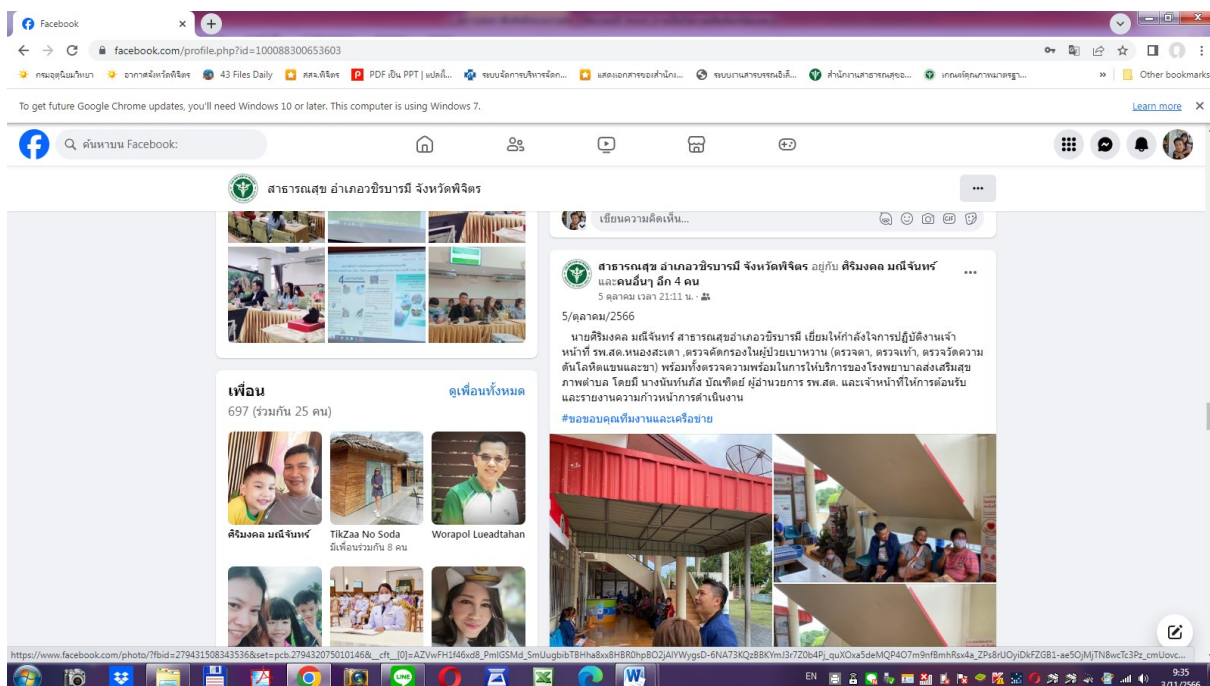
Facebook
facebook.com/profile.php?id=100088300653603
กรมอุตุนิยมวิทยา ธาดาสจังหวัดพิจิตร 43 Files Daily สสจ.พิจิตร PDF เป็น PPT | แปลงไ... ระบบจัดการบริหารจัดก... แสดงเอกสารของสำนักง... ระบบงานสารบรรณอิเล็... สำนักงานสาธารณสุขอ... เกณฑ์คุณภาพมาตรฐา... Other bookmarks
To get future Google Chrome updates, you'll need Windows 10 or later. This computer is using Windows 7.
Learn more
ค้นหาบน Facebook:
สาธารณสุข อำเภอวชิรบารมี จังหวัดพิจิตร
เขียนความคิดเห็น...
สาธารณสุข อำเภอวชิรบารมี จังหวัดพิจิตร อยู่กับ ศิริมงคล มณีจันทร์ และคนอื่นๆ อีก 4 คน
5 ตุลาคม เวลา 21:11 น.
5/ตุลาคม/2566
นายศิริมงคล มณีจันทร์ สาธารณสุขอำเภอวชิรบารมี เยี่ยมให้กำลังใจการปฏิบัติงานเจ้าหน้าที่ รพ.สต.หนองสะเดา ,ตรวจคัดกรองในผู้ป่วยเบาหวาน (ตรวจตา, ตรวจเท้า, ตรวจวัดความดันโลหิตแขนและขา) พร้อมทั้งตรวจความพร้อมในการให้บริการของโรงพยาบาลส่งเสริมสุขภาพตำบล โดยมี นางนันทภัส บัณฑิตย์ ผู้อำนวยการ รพ.สต. และเจ้าหน้าที่ให้การต้อนรับและรายงานความก้าวหน้าการดำเนินงาน
#ขอขอบคุณทีมงานและเครือข่าย
เพื่อน
ดูเพื่อนทั้งหมด
697 (ร่วมกัน 25 คน)
ศิริมงคล มณีจันทร์
TikZaa No Soda
มีเพื่อนร่วมกัน 8 คน
Worapol Lueadtahan
https://www.facebook.com/photo/?fbid=279431508343536&set=pcb.279432075010146&__cft__[0]=AZVwFH1f46xd8_PmlGSMd_SmUugbibTBHha8xx8HBR0hpBO2jAIYWygsD-6NA73KQzBBKYmJ3r7Z0b4Pj_quXOxa5deMQP4O7m9nf8mhRsx4a_ZPs8rUOyiDkFZGB1-ae5OjMjTN8wcTc3Pz_cmUovc...
EN
9:35
3/11/2566